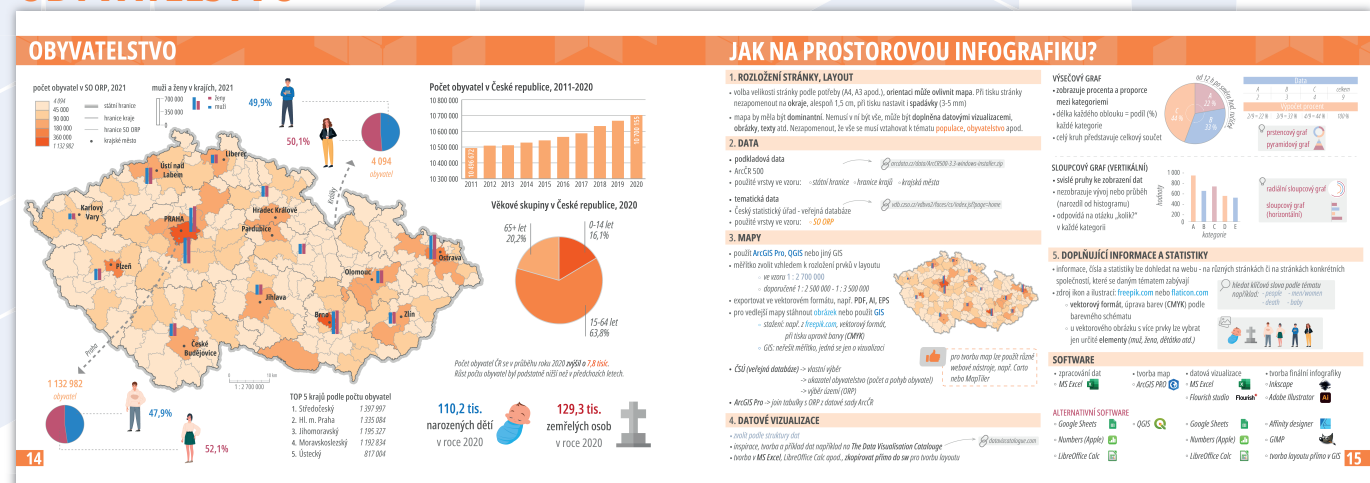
OBYVATELSTVO

počet obyvatel v SO ORP, 2021
4 094
45 000
90 000
180 000
360 000
1 132 982
státní hranice
hranice kraje
hranice SO ORP
krajské město

muži a ženy v krajích, 2021
700 000
350 000
0
ženy
muži

49,9%
50,1%
4 094
obyvatel

Liberec
Ústí nad Labem
Karlovy Vary
PRAHA
Hradec Králové
Pardubice
Plzeň
Olomouc
Ostrava
Jihlava
Brno
Zlín
České Budějovice
Kroky
Praha

1 132 982
obyvatel
47,9%
52,1%

0 10 km
1 : 2 700 000

TOP 5 krajů podle počtu obyvatel
1. Středočeský 1 397 997
2. Hl. m. Praha 1 335 084
3. Jihomoravský 1 195 327
4. Moravskoslezský 1 192 834
5. Ústecký 817 004

Počet obyvatel v České republice, 2011-2020
10 800 000
10 700 000
10 600 000
10 500 000
10 400 000
10 300 000
10 486 731
10 701 777
2011 2012 2013 2014 2015 2016 2017 2018 2019 2020

Věkové skupiny v České republice, 2020
65+ let 20,2%
0-14 let 16,1%
15-64 let 63,8%

Počet obyvatel ČR se v průběhu roku 2020 zvýšil o 7,8 tisíc. Růst počtu obyvatel byl podstatně nižší než v předchozích letech.

110,2 tis. narozených dětí v roce 2020
129,3 tis. zemřelých osob v roce 2020

14

JAK NA PROSTOROVOU INFOGRAFIKU?

1. ROZLOŽENÍ STRÁNKY, LAYOUT
• volba velikosti stránky podle potřeby (A4, A3 apod.), orientaci může ovlivnit mapa. Při tisku stránky nezapomenout na okraje, alespoň 1,5 cm, při tisku nastavit i spadávky (3-5 mm)
• mapa by měla být dominantní. Nemusí v ní být vše, může být doplněna datovými vizualizacemi, obrázky, texty atd. Nezapomenout, že vše se musí vztahovat k tématu populace, obyvatelstvo apod.

2. DATA
• podkladová data
• ArcČR 500
• použité vrstvy ve vzoru: → státní hranice → hranice krajů → krajská města
arcdata.cz/data/ArcCR500-3.3-windows-installer.zip
• tematická data
• Český statistický úřad - veřejná databáze
• použité vrstvy ve vzoru: → SO ORP
vdb.czso.cz/vdbvo2/faces/cs/index.jsf?page=home

3. MAPY
• použít ArcGIS Pro, QGIS nebo jiný GIS
• měřítko zvolit vzhledem k rozložení prvků v layoutu
→ ve vzoru 1 : 2 700 000
→ doporučené 1 : 2 500 000 - 1 : 3 500 000
• exportovat ve vektorovém formátu, např. PDF, AI, EPS
• pro vedlejší mapy stáhnout obrázek nebo použít GIS
→ stažené: např. z freepik.com, vektorový formát, při tisku upravit barvy (CMYK)
→ GIS: neřešit měřítko, jedná se jen o vizualizaci
pro tvorbu map lze použít různé webové nástroje, např. Carto nebo MapTiler
• ČSÚ (veřejná databáze) -> vlastní výběr
-> ukazatel obyvatelstvo (počet a pohyb obyvatel)
-> výběr území (ORP)
-> export tabulky s ORP z datové sady ArcČR
• ArcGIS Pro -> join tabulky s ORP z datové sady ArcČR

4. DATOVÉ VIZUALIZACE
• zvolit podle struktury dat
• inspirace, tvorba a příklad dat například na The Data Visualisation Catalogue
datavizcatalogue.com
• tvorba v MS Excel, LibreOffice Calc apod., zkopírovat přímo do sw pro tvorbu layoutu

VÝSEČOVÝ GRAF
• zobrazuje procenta a proporce mezi kategoriemi
• délka každého oblouku = podíl (%) každé kategorie
• celý kruh představuje celkový součet
od 12 h po směru hod. ručiček
A 44 %
B 22 %
C 33 %
Data
A B C celkem
2 4 3 9
Výpočet procent
2/9 = 22 % 3/9 = 33 % 4/9 = 44 % 100 %
prstencový graf
pyramidový graf

SLOUPCOVÝ GRAF (VERTIKÁLNÍ)
• svislé pruhy ke zobrazení dat
• nezobrazuje vývoj nebo průběh (narozdíl od histogramu)
• odpovídá na otázku „kolik?“ v každé kategorii
1 000
800
600
400
200
0
hodnoty
A B C D E
kategorie
radiální sloupcový graf
sloupcový graf (horizontální)

5. DOPLŇUJÍCÍ INFORMACE A STATISTIKY
• informace, čísla a statistiky lze dohledat na webu - na různých stránkách či na stránkách konkrétních společností, které se daným tématem zabývají
• zdroj ikon a ilustrací: freepik.com nebo flaticon.com
→ vektorový formát, úprava barev (CMYK) podle barevného schématu
→ u vektorového obrázku s více prvky lze vybrat jen určité elementy (muž, žena, dětátko atd.)
hledat klíčová slova podle tématu
například: → people → men/women → death → baby

SOFTWARE
• zpracování dat
→ MS Excel
• tvorba map
→ ArcGIS PRO
• datová vizualizace
→ MS Excel
→ Flourish studio
• tvorba finální infografiky
→ Inkscape
→ Adobe Illustrator

ALTERNATIVNÍ SOFTWARE
→ Google Sheets
→ Numbers (Apple)
→ LibreOffice Calc
→ QGIS
→ Google Sheets
→ Numbers (Apple)
→ LibreOffice Calc
→ Affinity designer
→ GIMP
→ tvorba layoutu přímo v GIS

15